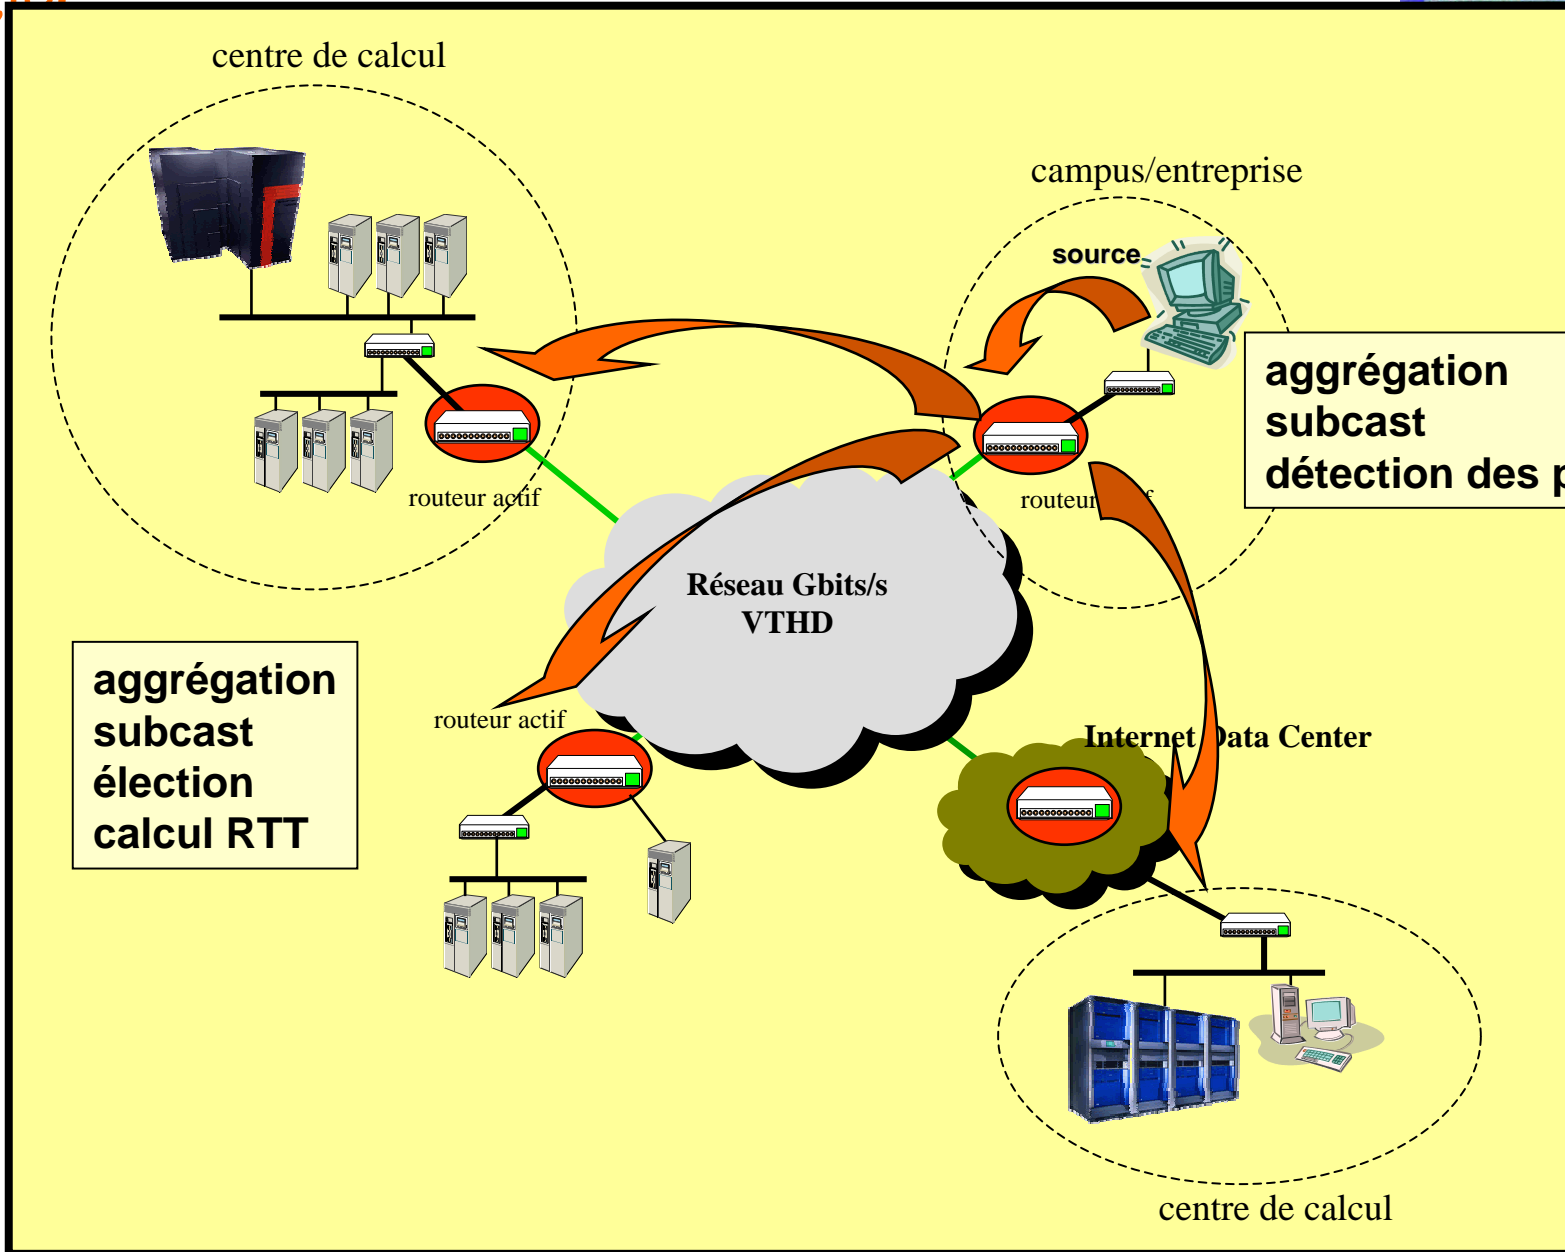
centre de calcul

campus/entreprise

source

aggrégation
subcast
détection des p

routeur actif

routeur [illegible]f

Réseau Gbits/s
VTHD

aggrégation
subcast
élection
calcul RTT

routeur actif

Internet Data Center

centre de calcul